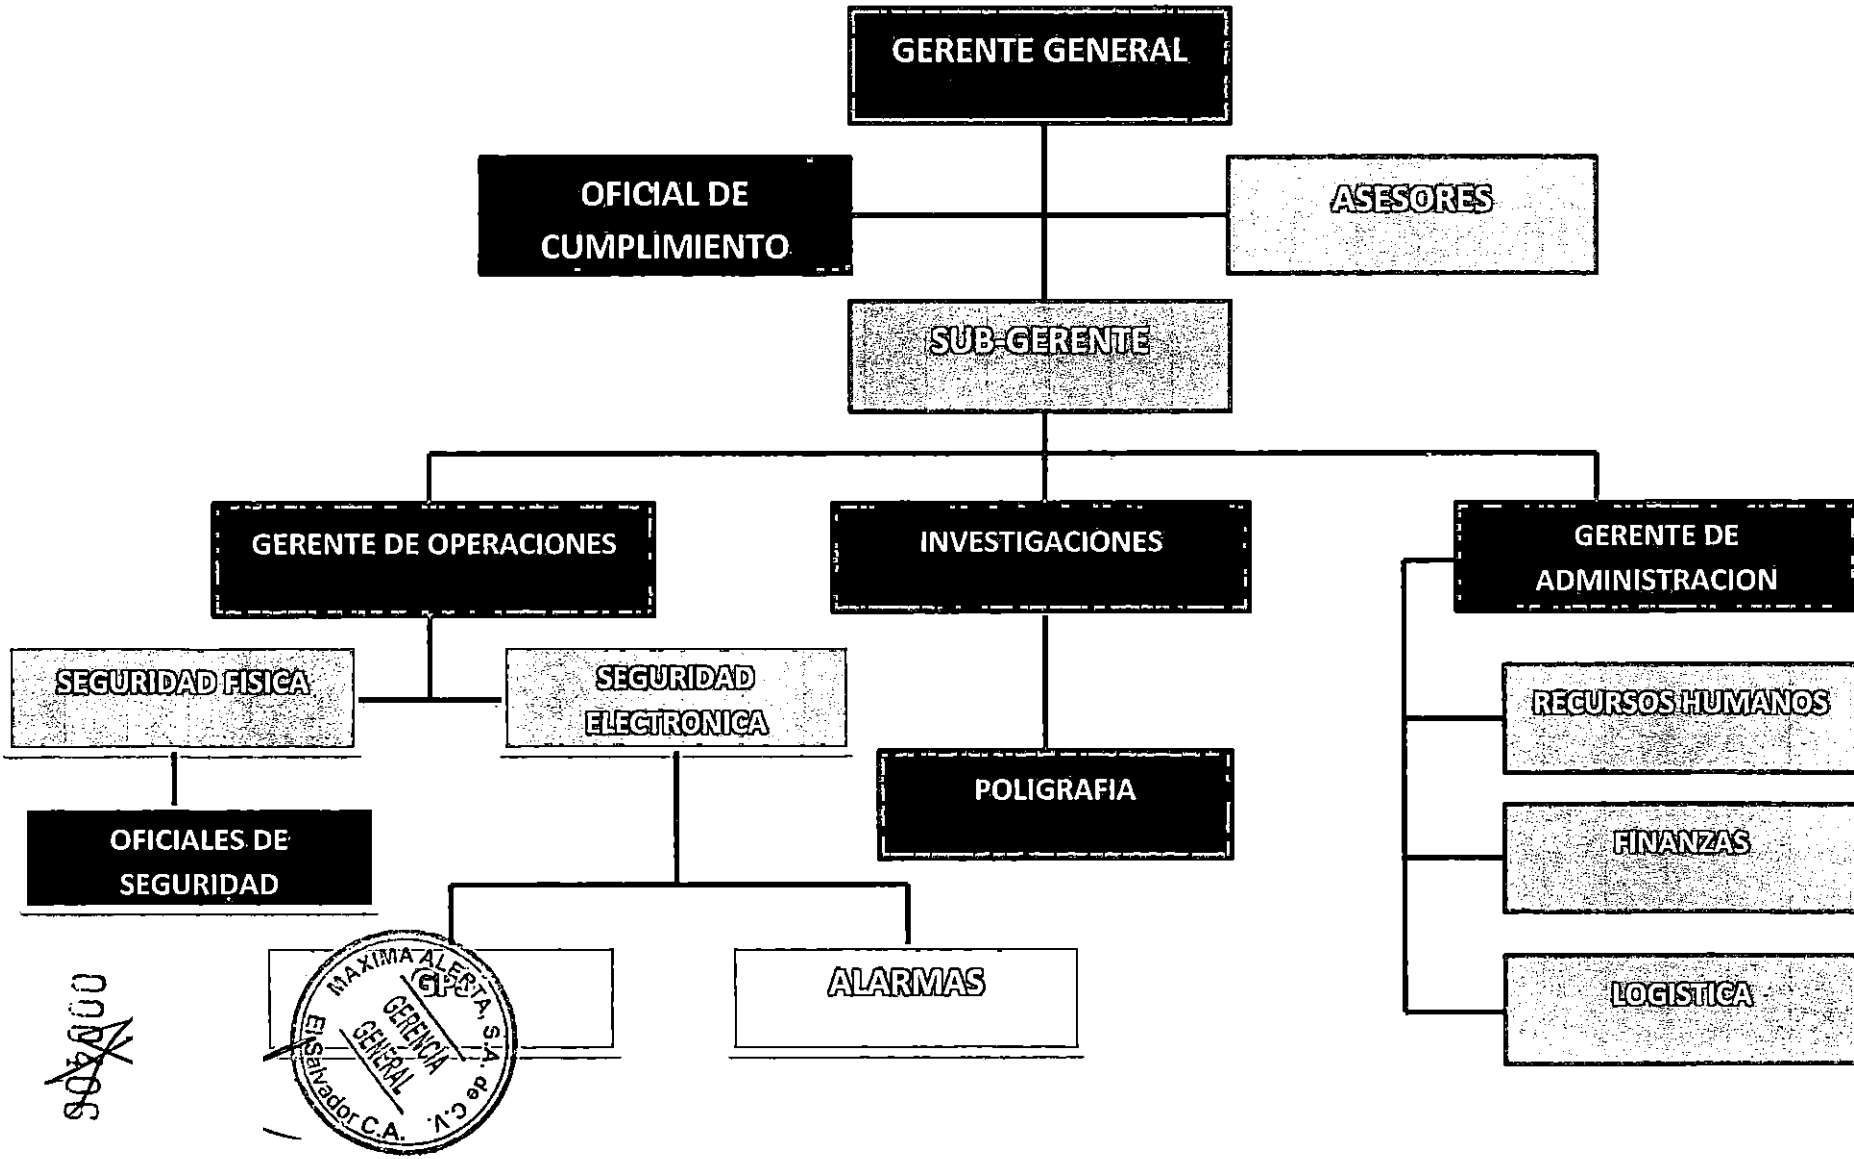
GERENTE GENERAL

OFICIAL DE CUMPLIMIENTO

ASESORES

SUB-GERENTE

GERENTE DE OPERACIONES

INVESTIGACIONES

GERENTE DE ADMINISTRACION

SEGURIDAD FISICA

SEGURIDAD ELECTRONICA

RECURSOS HUMANOS

POLIGRAFIA

OFICIALES DE SEGURIDAD

FINANZAS

GPS

ALARMAS

LOGISTICA

MAXIMA ALERTA, S.A. de C.V.
GERENCIA GENERAL
El Salvador C.A.

000406